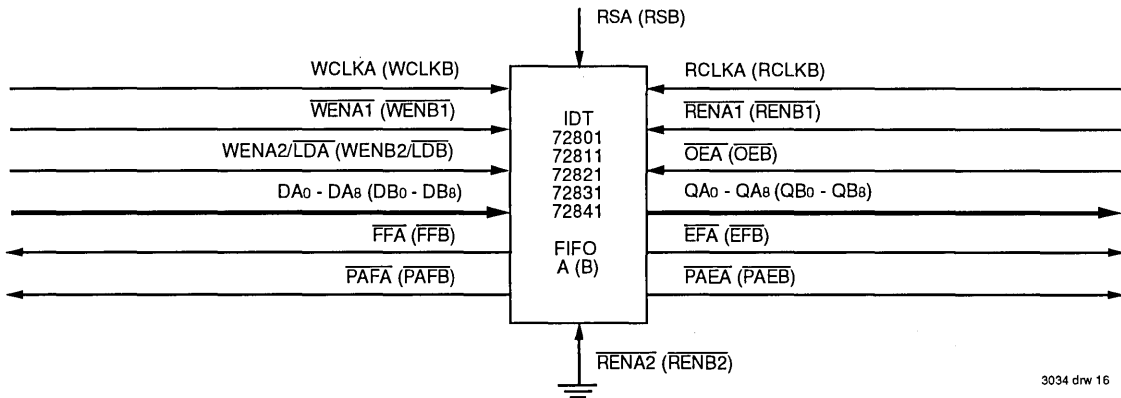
RSA (RSB)

WCLKA (WCLKB)

$\overline{WENA1}$ ($\overline{WENB1}$)

WENA2/$\overline{LDA}$ (WENB2/$\overline{LDB}$)

$DA_0$ - $DA_8$ ($DB_0$ - $DB_8$)

$\overline{FFA}$ ($\overline{FFB}$)

$\overline{PAFA}$ ($\overline{PAFB}$)

IDT
72801
72811
72821
72831
72841

FIFO
A (B)

RCLKA (RCLKB)

$\overline{RENA1}$ ($\overline{RENB1}$)

$\overline{OEA}$ ($\overline{OEB}$)

$QA_0$ - $QA_8$ ($QB_0$ - $QB_8$)

$\overline{EFA}$ ($\overline{EFB}$)

$\overline{PAEA}$ ($\overline{PAEB}$)

$\overline{RENA2}$ ($\overline{RENB2}$)

3034 drw 16